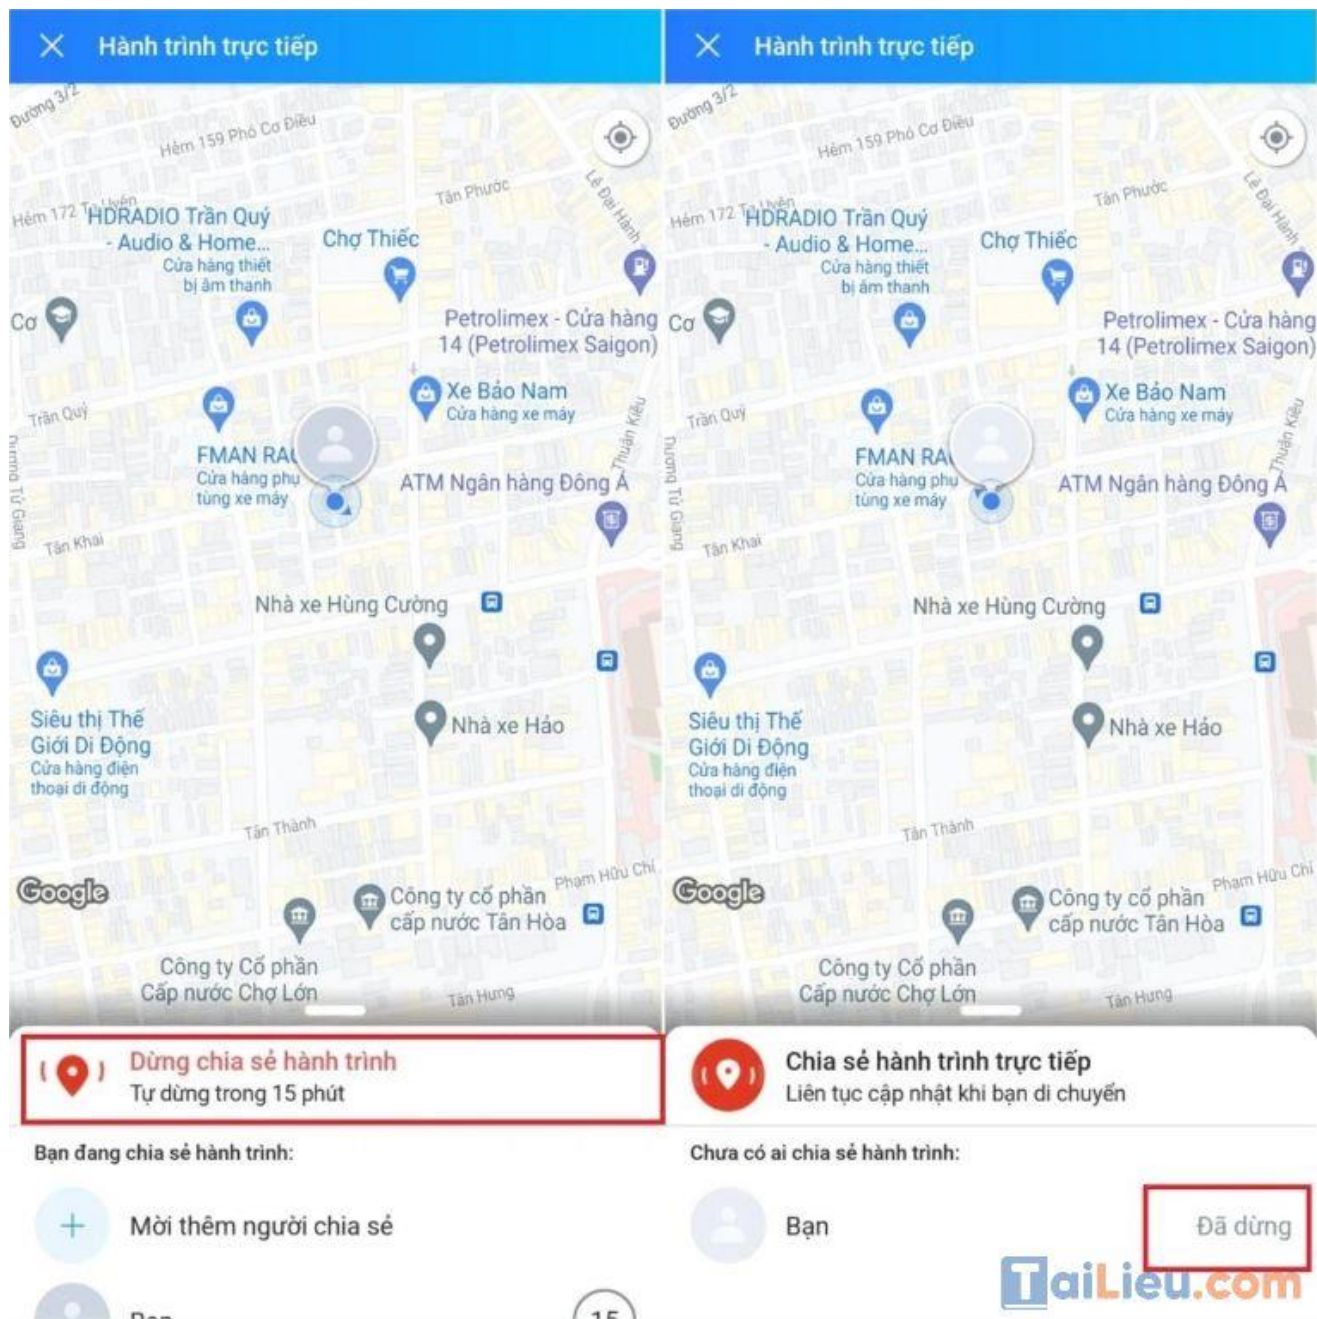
Hành trình trực tiếp

Đường 3/2
Hẻm 159 Phó Cơ Điều
Hẻm 172 Tạ Uyên
HDRADIO Trần Quý - Audio & Home...
Cửa hàng thiết bị âm thanh
Chợ Thiếc
Tân Phước
Lê Đại Hành
Cơ
Petrolimex - Cửa hàng 14 (Petrolimex Saigon)
Trần Quý
Xe Bảo Nam
Cửa hàng xe máy
FMAN RA
Cửa hàng phụ tùng xe máy
ATM Ngân hàng Đông Á
Thuận Kiều
Dương Tử Giang
Tân Khai
Nhà xe Hùng Cường
Siêu thị Thế Giới Di Động
Cửa hàng điện thoại di động
Nhà xe Hảo
Tân Thành
Phạm Hữu Chí
Google
Công ty cổ phần cấp nước Tân Hòa
Công ty Cổ phần Cấp nước Chợ Lớn
Tân Hưng

Dừng chia sẻ hành trình
Tự dừng trong 15 phút

Bạn đang chia sẻ hành trình:
Mời thêm người chia sẻ
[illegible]
15

Hành trình trực tiếp

Đường 3/2
Hẻm 159 Phó Cơ Điều
Hẻm 172 Tạ Uyên
HDRADIO Trần Quý - Audio & Home...
Cửa hàng thiết bị âm thanh
Chợ Thiếc
Tân Phước
Lê Đại Hành
Cơ
Petrolimex - Cửa hàng 14 (Petrolimex Saigon)
Trần Quý
Xe Bảo Nam
Cửa hàng xe máy
FMAN RA
Cửa hàng phụ tùng xe máy
ATM Ngân hàng Đông Á
Thuận Kiều
Dương Tử Giang
Tân Khai
Nhà xe Hùng Cường
Siêu thị Thế Giới Di Động
Cửa hàng điện thoại di động
Nhà xe Hảo
Tân Thành
Phạm Hữu Chí
Google
Công ty cổ phần cấp nước Tân Hòa
Công ty Cổ phần Cấp nước Chợ Lớn
Tân Hưng

Chia sẻ hành trình trực tiếp
Liên tục cập nhật khi bạn di chuyển

Chưa có ai chia sẻ hành trình:
Bạn
Đã dừng

TaiLieu.com